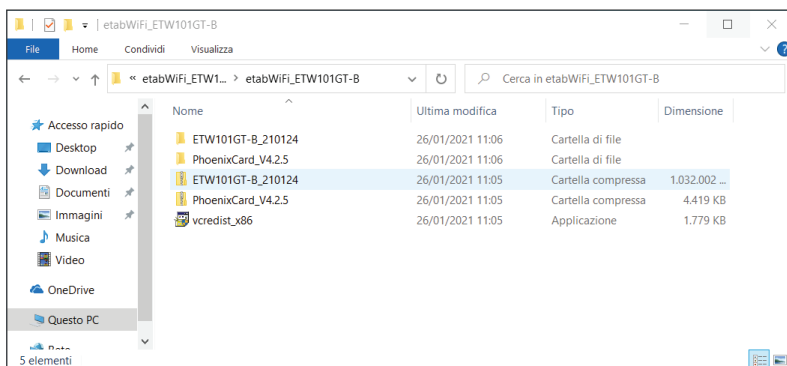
etabWiFi_ETW101GT-B

File | Home | Condividi | Visualizza

« etabWiFi_ETW1... > etabWiFi_ETW101GT-B

Cerca in etabWiFi_ETW101GT-B

Accesso rapido
Desktop
Download
Documenti
Immagini
Musica
Video
OneDrive
Questo PC
Rete

| Nome | Ultima modifica | Tipo | Dimensione |
|---|---|---|---|
| ETW101GT-B_210124 | 26/01/2021 11:06 | Cartella di file | |
| PhoenixCard_V4.2.5 | 26/01/2021 11:06 | Cartella di file | |
| ETW101GT-B_210124 | 26/01/2021 11:05 | Cartella compressa | 1.032.002 ... |
| PhoenixCard_V4.2.5 | 26/01/2021 11:05 | Cartella compressa | 4.419 KB |
| vcredist_x86 | 26/01/2021 11:05 | Applicazione | 1.779 KB |

5 elementi